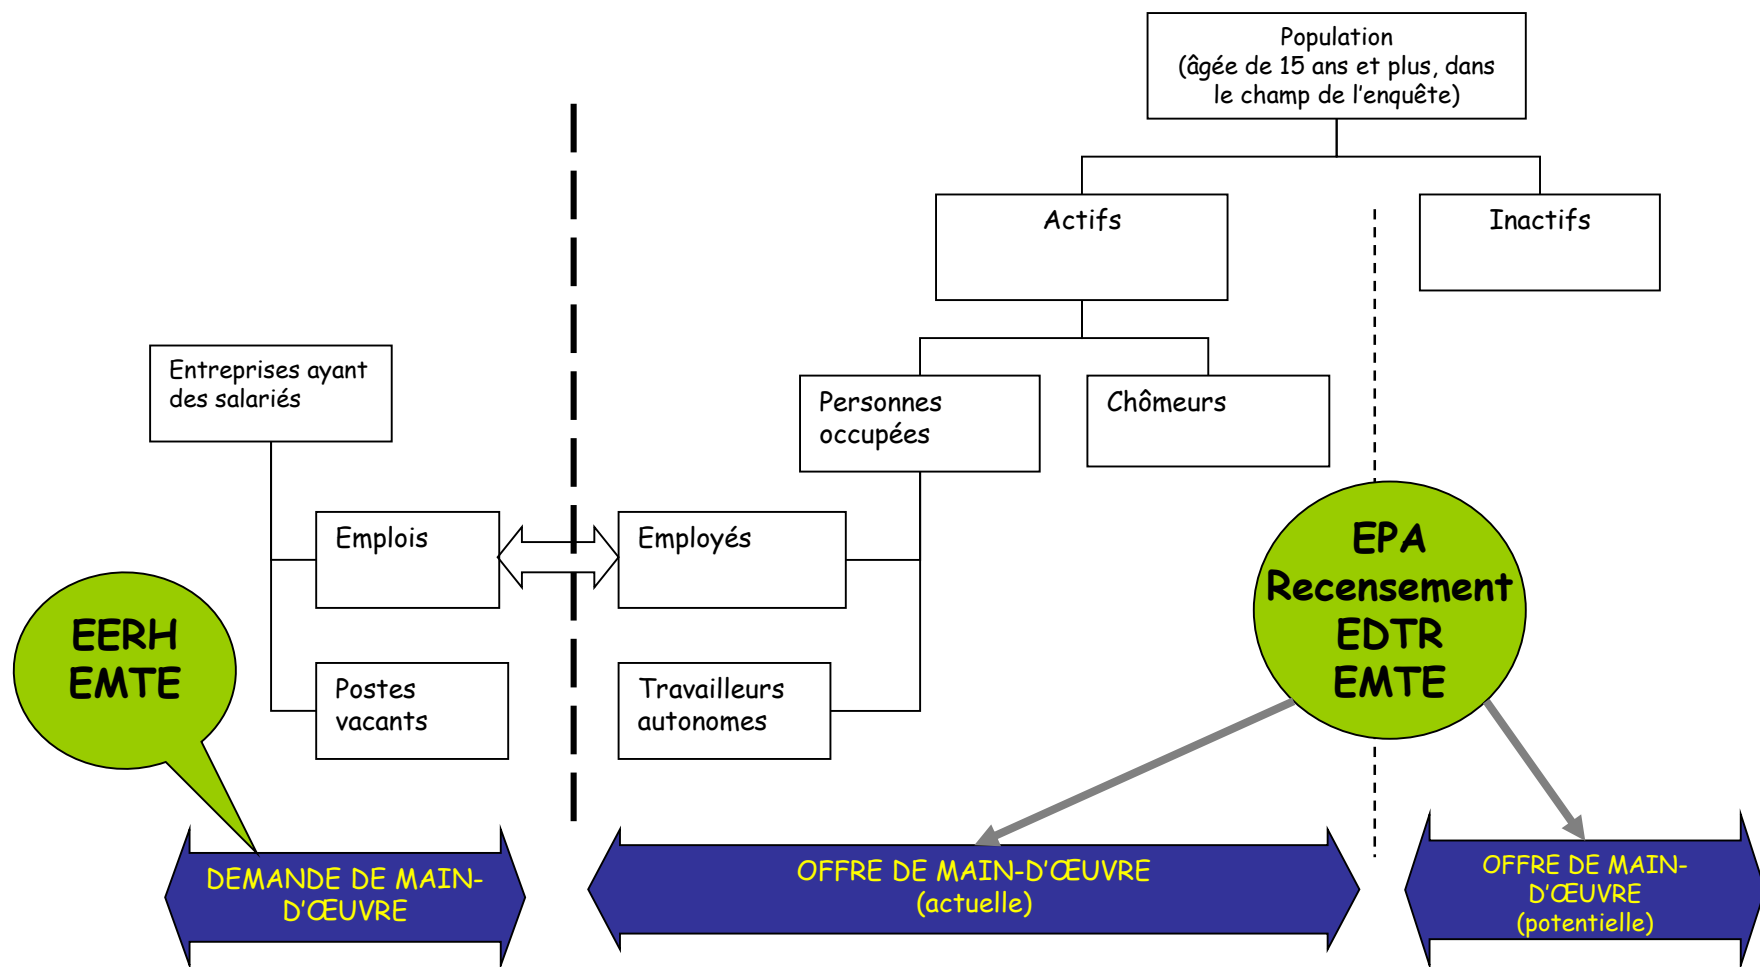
Population
(âgée de 15 ans et plus, dans le champ de l'enquête)

Actifs

Inactifs

Entreprises ayant des salariés

Personnes occupées

Chômeurs

Emplois

Employés

EPA
Recensement
EDTR
EMTE

EERH
EMTE

Postes vacants

Travailleurs autonomes

DEMANDE DE MAIN-D'ŒUVRE

OFFRE DE MAIN-D'ŒUVRE
(actuelle)

OFFRE DE MAIN-D'ŒUVRE
(potentielle)